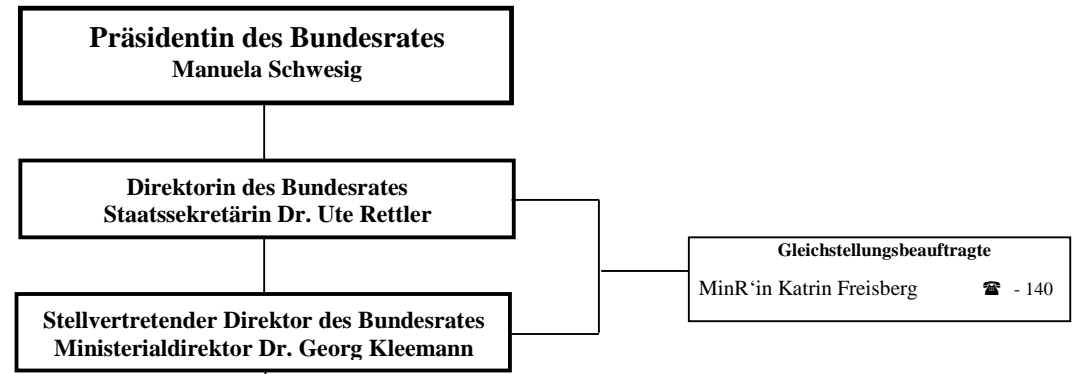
Präsidentin des Bundesrates
Manuela Schwesig

Direktorin des Bundesrates
Staatssekretärin Dr. Ute Rettler

Stellvertretender Direktor des Bundesrates
Ministerialdirektor Dr. Georg Kleemann

Gleichstellungsbeauftragte
MinR'in Katrin Freisberg ☎ - 140